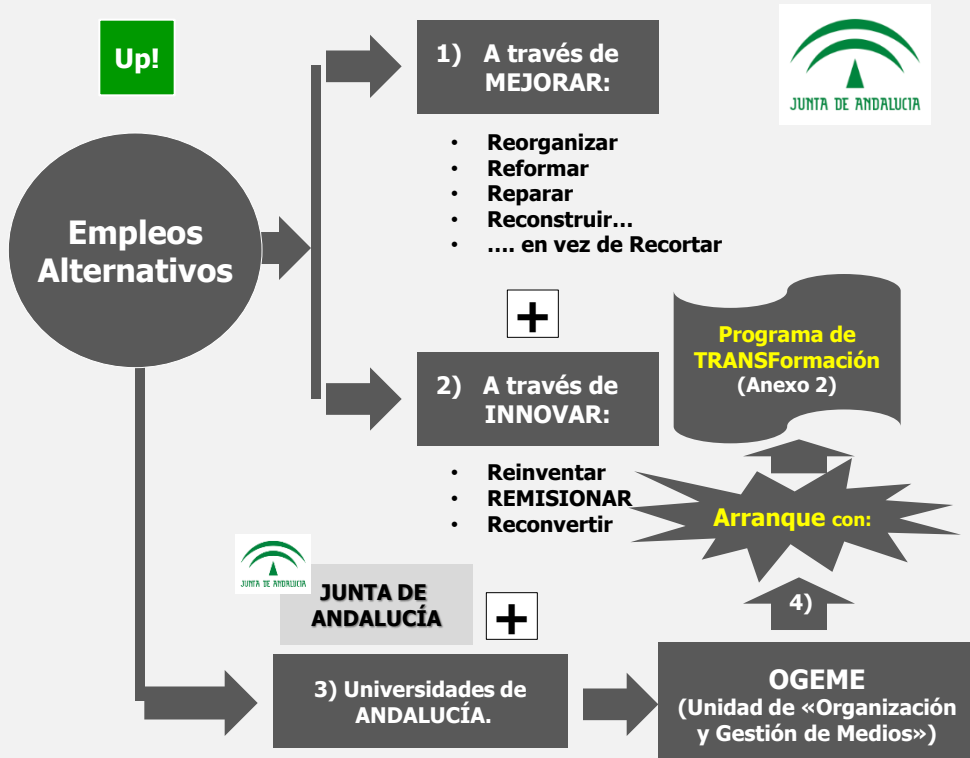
Up!

JUNTA DE ANDALUCIA

Empleos Alternativos

1) A través de MEJORAR:

- Reorganizar
- Reformar
- Reparar
- Reconstruir…
- …. en vez de Recortar

+

Programa de TRANSFormación (Anexo 2)

2) A través de INNOVAR:

- Reinventar
- REMISIONAR
- Reconvertir

Arranque con:

JUNTA DE ANDALUCIA

JUNTA DE ANDALUCÍA

+

4)

3) Universidades de ANDALUCÍA.

OGEME (Unidad de «Organización y Gestión de Medios»)